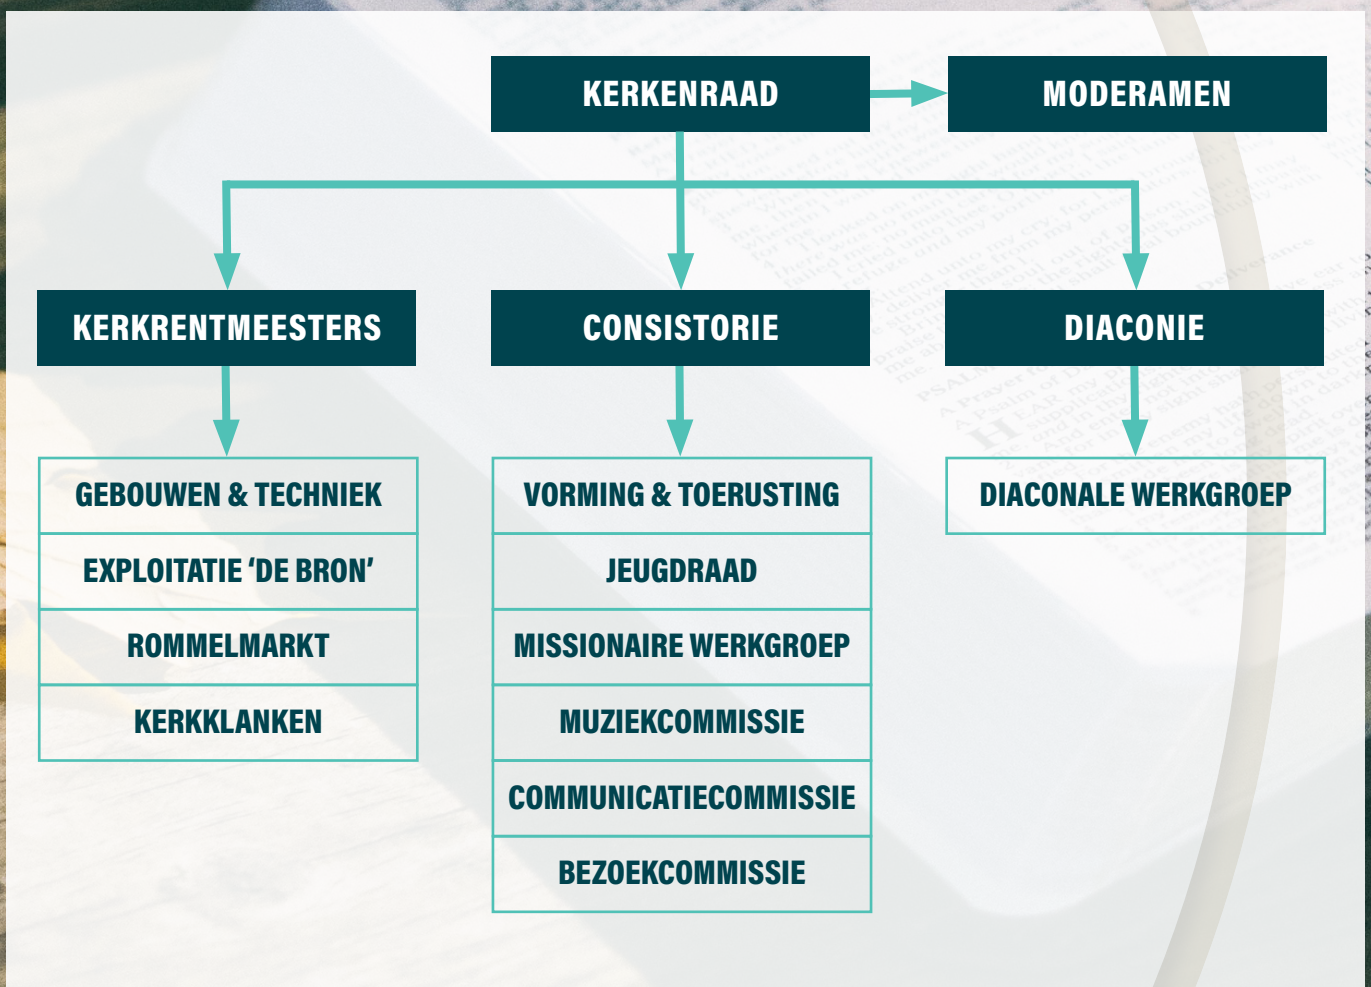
KERKENRAAD

MODERAMEN

KERKRENTMEESTERS

CONSISTORIE

DIACONIE

GEBOUWEN & TECHNIEK

EXPLOITATIE 'DE BRON'

ROMMELMARKT

KERKKLANKEN

VORMING & TOERUSTING

JEUGDRAAD

MISSIONAIRE WERKGROEP

MUZIEKCOMMISSIE

COMMUNICATIECOMMISSIE

BEZOEKCOMMISSIE

DIACONALE WERKGROEP